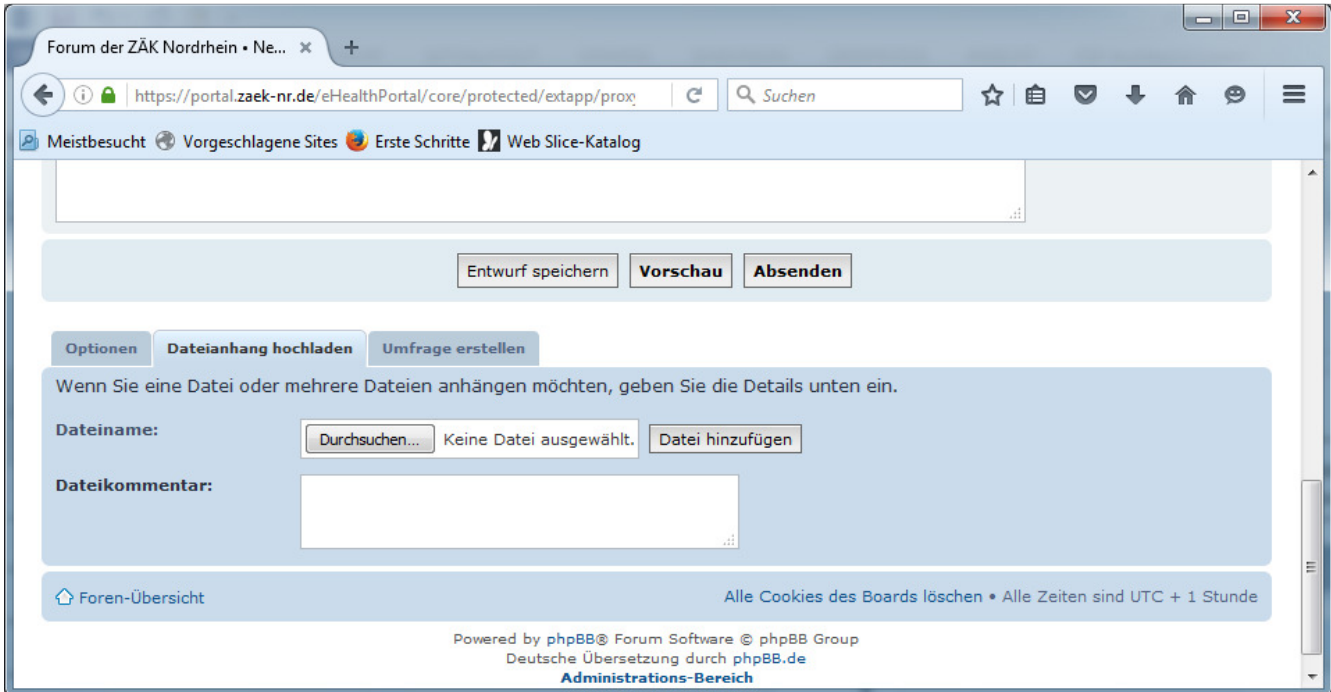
Forum der ZÄK Nordrhein • Ne... ×

https://portal.zaek-nr.de/eHealthPortal/core/protected/extapp/prox

Suchen

Meistbesucht Vorgeschlagene Sites Erste Schritte Web Slice-Katalog

Entwurf speichern Vorschau Absenden

Optionen Dateianhang hochladen Umfrage erstellen

Wenn Sie eine Datei oder mehrere Dateien anhängen möchten, geben Sie die Details unten ein.

Dateiname: Durchsuchen... Keine Datei ausgewählt. Datei hinzufügen

Dateikommentar:

Foren-Übersicht

Alle Cookies des Boards löschen • Alle Zeiten sind UTC + 1 Stunde

Powered by phpBB® Forum Software © phpBB Group
Deutsche Übersetzung durch phpBB.de
Administrations-Bereich